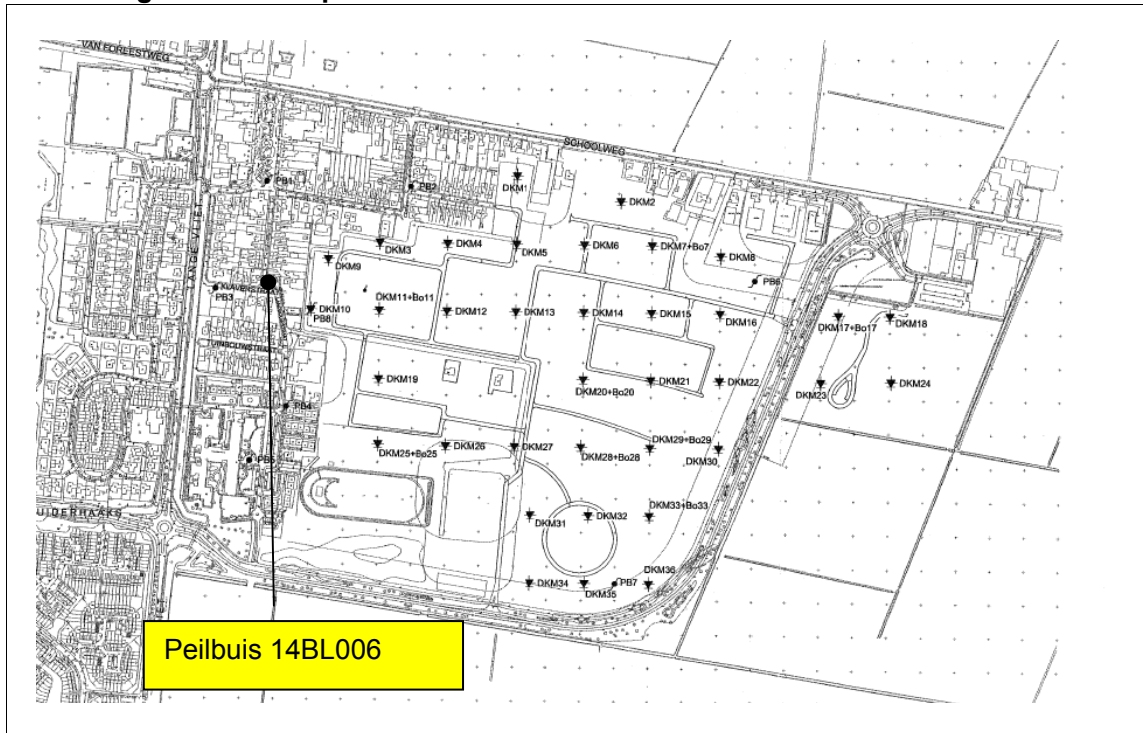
VAN FOREESTWEG

SCHOOLWEG

LANGE VLIET

KLAVERSTRAAT

TUINBOUWSTRAAT

UIDERHAAKS

PB1
PB2
PB3
PB4
PB5
PB6
PB7
PB8

DKM1
DKM2
DKM3
DKM4
DKM5
DKM6
DKM7+Bo7
DKM8
DKM9
DKM10
DKM11+Bo11
DKM12
DKM13
DKM14
DKM15
DKM16
DKM17+Bo17
DKM18
DKM19
DKM20+Bo20
DKM21
DKM22
DKM23
DKM24
DKM25+Bo25
DKM26
DKM27
DKM28+Bo28
DKM29+Bo29
DKM30
DKM31
DKM32
DKM33+Bo33
DKM34
DKM35
DKM36

Peilbuis 14BL006